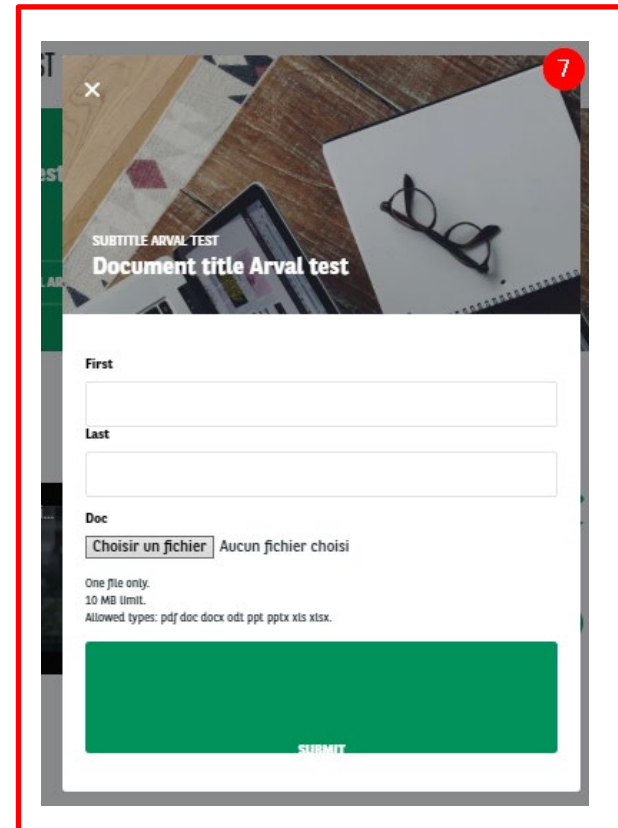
ST

est

7

×

SUBTITLE ARVAL TEST

Document title Arval test

First

Last

Doc

Choisir un fichier Aucun fichier choisi

One file only.
10 MB limit.
Allowed types: pdf doc docx odt ppt pptx xls xlsx.

SUBMIT